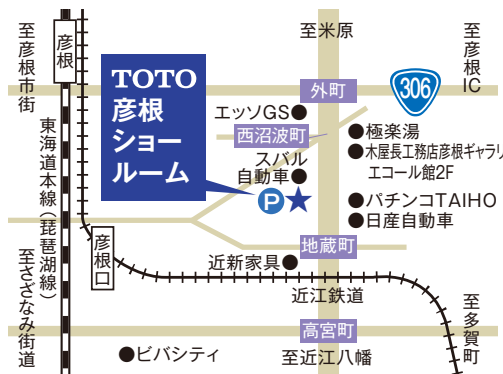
至彦根市街

彦根

東海道本線(琵琶湖線)

至さざなみ街道

TOTO
彦根
ショー
ルーム

至米原

外町

306

至彦根IC

エッソGS

西沼波町

極楽湯

木屋長工務店彦根ギャラリー
エコール館2F

スバル
自動車

P

パチンコTAIHO

日産自動車

彦根口

地蔵町

近新家具

近江鉄道

高宮町

至多賀町

ビバシティ

至近江八幡